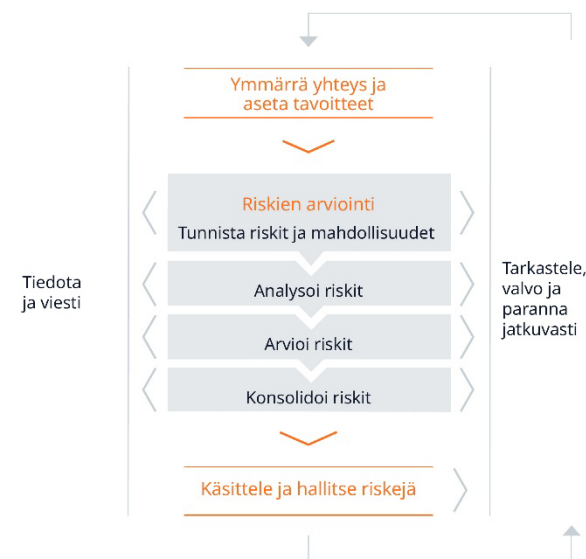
Ymmärrä yhteys ja aseta tavoitteet

Tiedota ja viesti

Riskien arviointi

Tunnista riskit ja mahdollisuudet

Analysoi riskit

Arvioi riskit

Konsolidoi riskit

Tarkastele, valvo ja paranna jatkuvasti

Käsittele ja hallitse riskejä